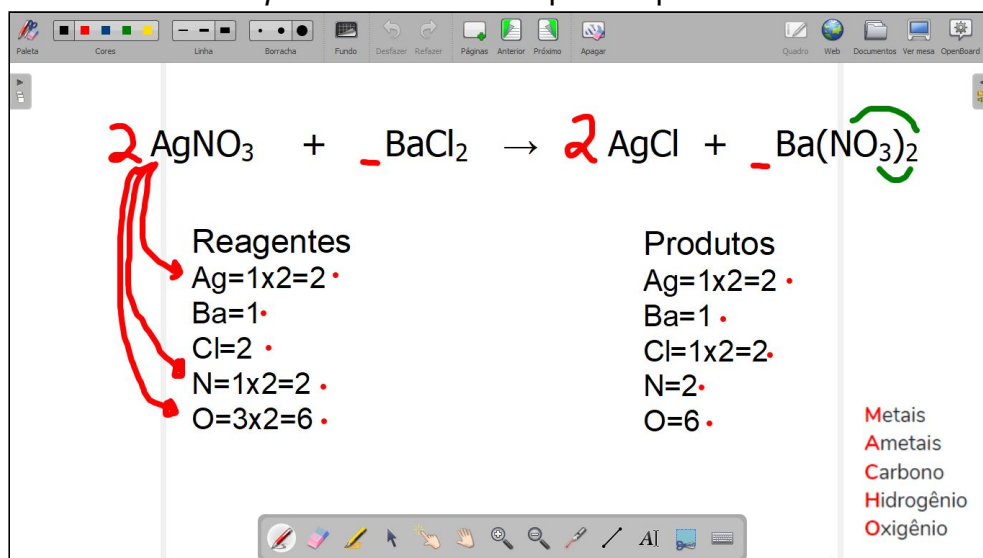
Paleta Cores Linha Borracha Fundo Desfazer Refazer Páginas Anterior Próximo Apagar Quadro Web Documentos Ver mesa OpenBoard

2 $AgNO_3$ + _ $BaCl_2$ → 2 $AgCl$ + _ $Ba(NO_3)_2$

Reagentes
Ag=1x2=2
Ba=1
Cl=2
N=1x2=2
O=3x2=6

Produtos
Ag=1x2=2
Ba=1
Cl=1x2=2
N=2
O=6

Metais
Ametais
Carbono
Hidrogênio
Oxigênio